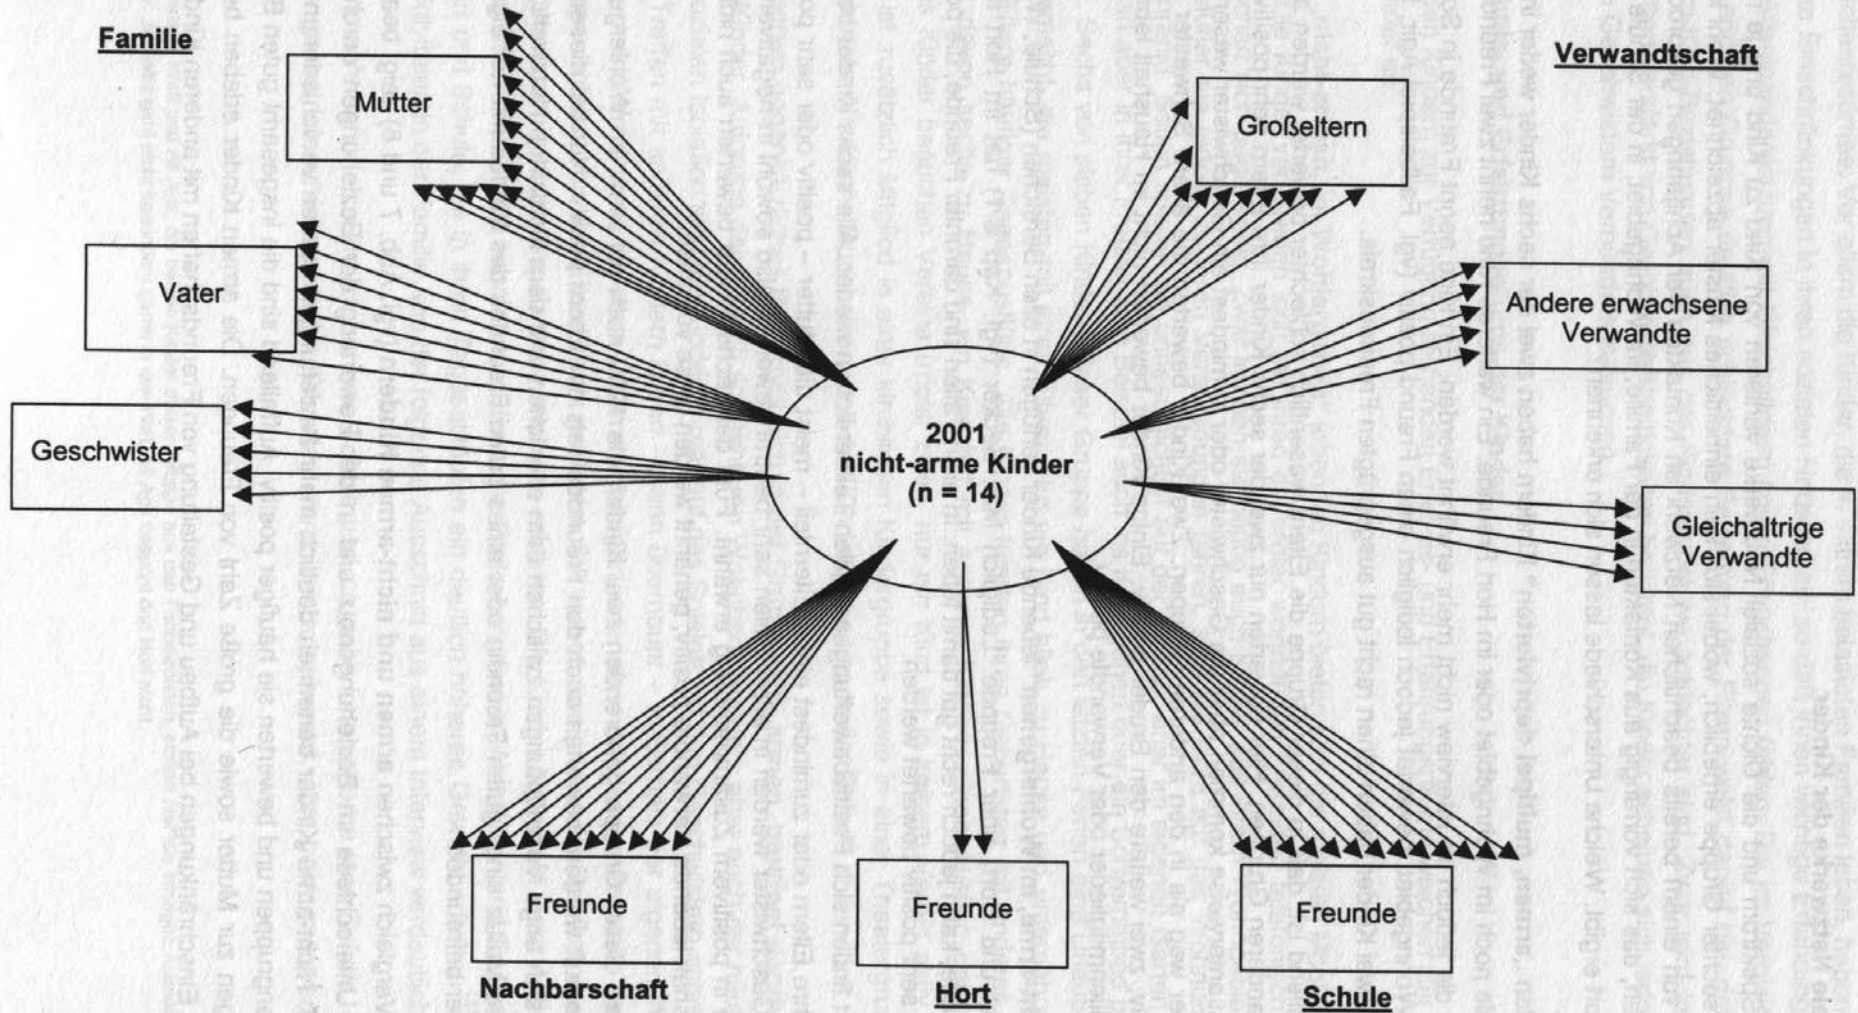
Familie

Verwandtschaft

Mutter

Großeltern

Vater

Andere erwachsene Verwandte

Geschwister

2001
nicht-arme Kinder
(n = 14)

Gleichaltrige Verwandte

Freunde

Nachbarschaft

Freunde

Hort

Freunde

Schule